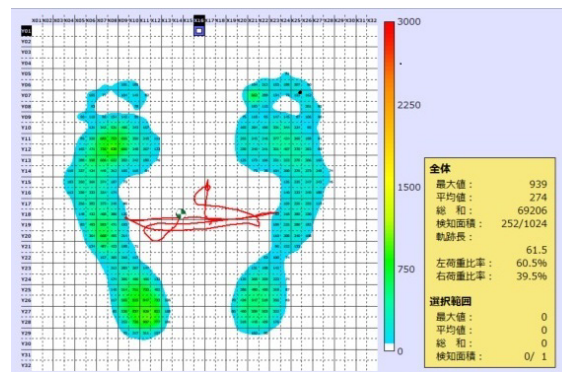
Y01
Y02
Y03
Y04
Y05
Y06
Y07
Y08
Y09
Y10
Y11
Y12
Y13
Y14
Y15
Y16
Y17
Y18
Y19
Y20
Y21
Y22
Y23
Y24
Y25
Y26
Y27
Y28
Y29
Y30
Y31
Y32

3000
2250
1500
750
0

全体
最大値: 939
平均値: 274
総 和: 69206
検知面積: 252/1024
軌跡長:
61.5
左荷重比率: 60.5%
右荷重比率: 39.5%

選択範囲
最大値: 0
平均値: 0
総 和: 0
検知面積: 0/ 1